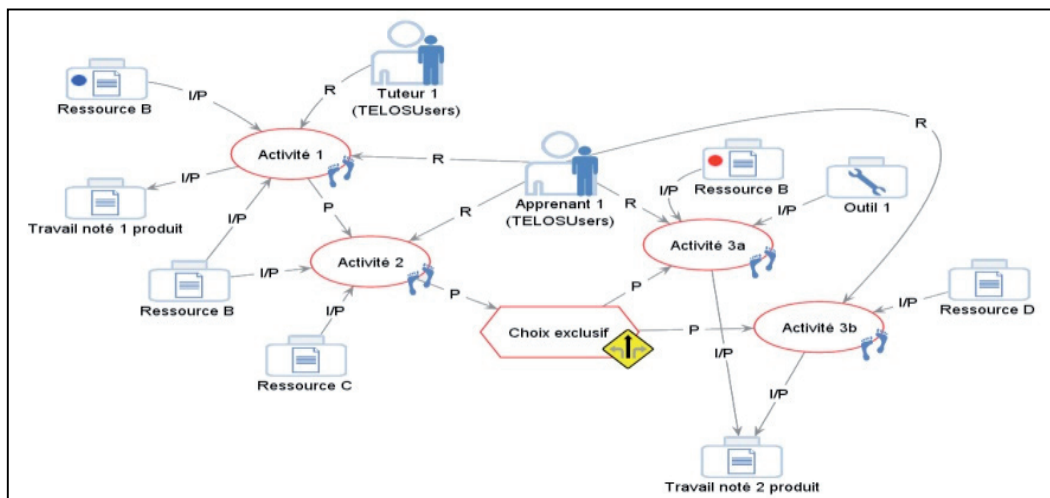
Ressource B
I/P
R
Tuteur 1
(TELOSUsers)
R
Activité 1
R
I/P
Travail noté 1 produit
I/P
P
R
Apprenant 1
(TELOSUsers)
R
I/P
Ressource B
I/P
Outil 1
Activité 3a
I/P
Activité 2
Ressource B
P
P
I/P
Choix exclusif
P
Activité 3b
I/P
Ressource D
I/P
Ressource C
I/P
I/P
Travail noté 2 produit